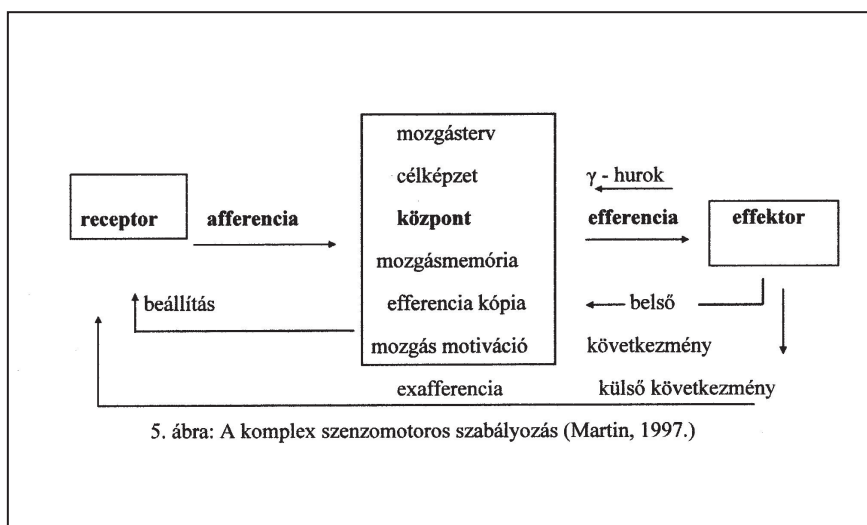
receptor

afferencia

mozgásterv

célképzet

központ

mozgásmemória

efferencia kópia

mozgás motiváció

γ - hurok

efferencia

effektor

beállítás

belső

következmény

exafferencia

külső következmény

5. ábra: A komplex szenzomotoros szabályozás (Martin, 1997.)